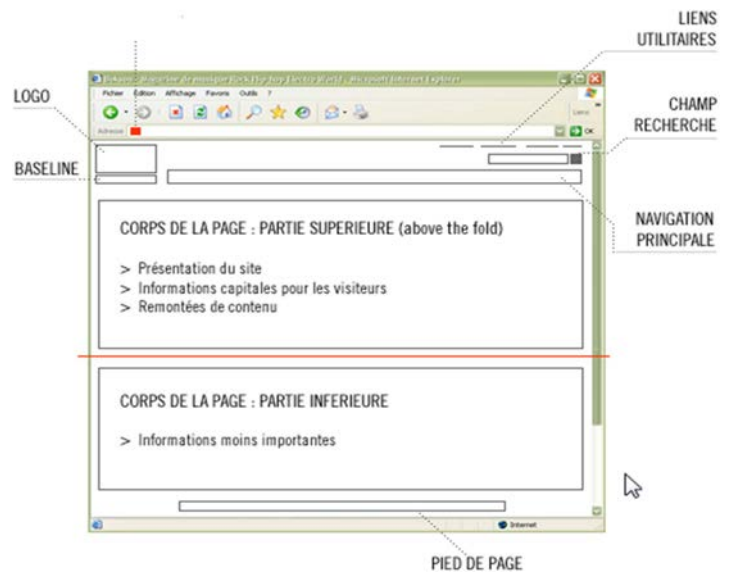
LIENS UTILITAIRES

LOGO

CHAMP RECHERCHE

BASELINE

Fichier Édition Affichage Favoris Outils ?

Adresse

OK

CORPS DE LA PAGE : PARTIE SUPERIEURE (above the fold)

> Présentation du site
> Informations capitales pour les visiteurs
> Remontées de contenu

NAVIGATION PRINCIPALE

CORPS DE LA PAGE : PARTIE INFERIEURE

> Informations moins importantes

Internet

PIED DE PAGE